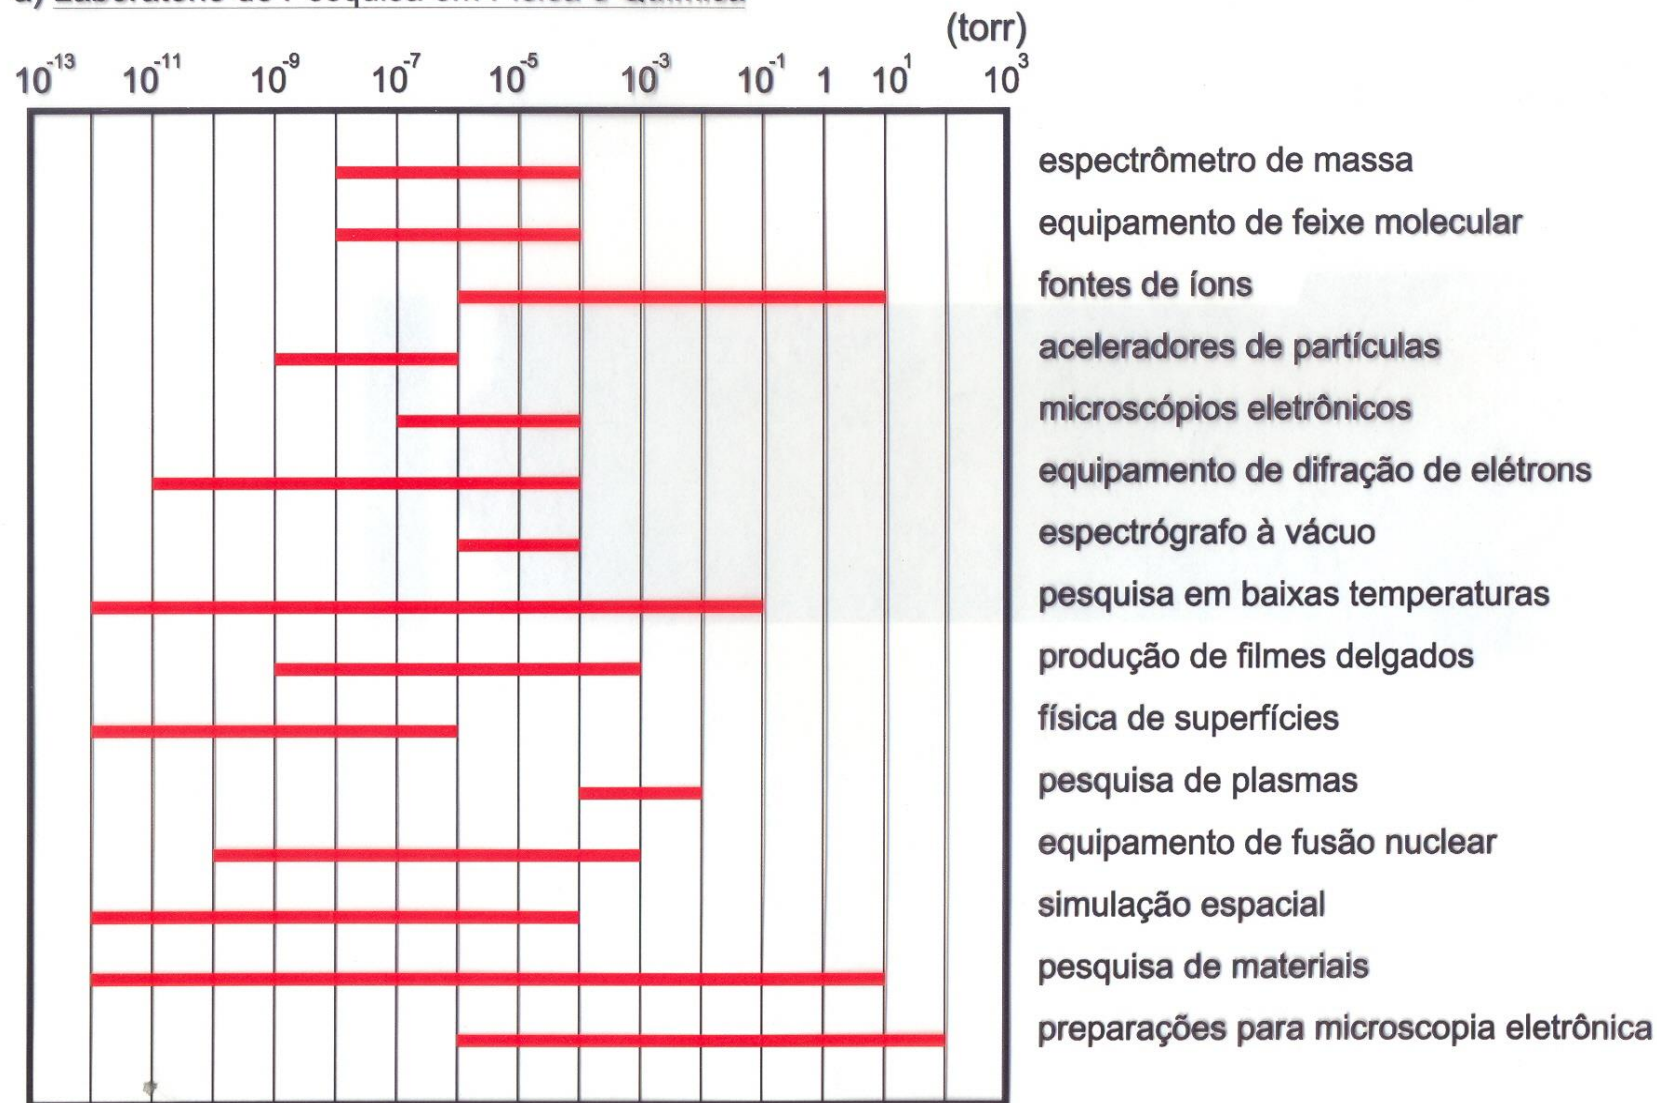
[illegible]

(torr)

$10^{-13}$ $10^{-11}$ $10^{-9}$ $10^{-7}$ $10^{-5}$ $10^{-3}$ $10^{-1}$ 1 $10^{1}$ $10^{3}$

espectrômetro de massa
equipamento de feixe molecular
fontes de íons
aceleradores de partículas
microscópios eletrônicos
equipamento de difração de elétrons
espectrógrafo à vácuo
pesquisa em baixas temperaturas
produção de filmes delgados
física de superfícies
pesquisa de plasmas
equipamento de fusão nuclear
simulação espacial
pesquisa de materiais
preparações para microscopia eletrônica